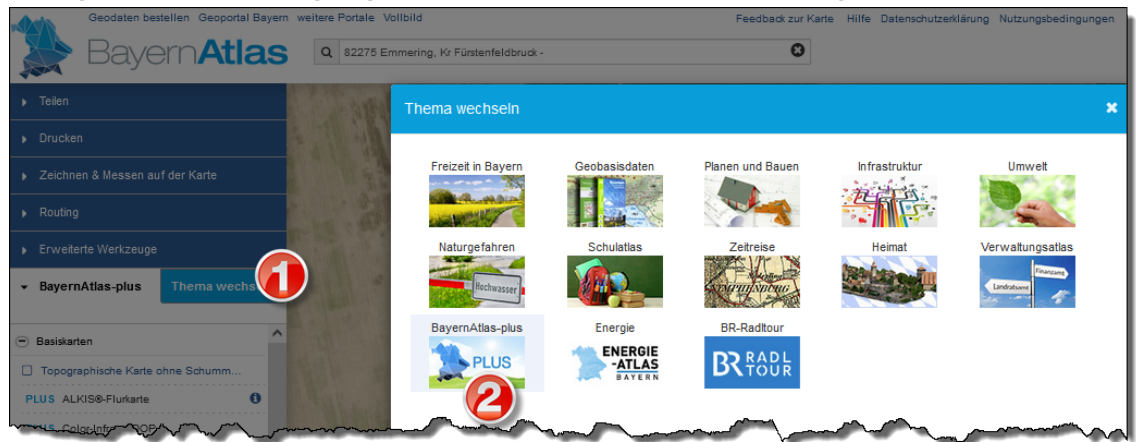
Geodaten bestellen Geoportal Bayern weitere Portale Vollbild

Feedback zur Karte Hilfe Datenschutzerklärung Nutzungsbedingungen

BayernAtlas

82275 Emmering, Kr Fürstenfeldbruck -

Teilen

Drucken

Zeichnen & Messen auf der Karte

Routing

Erweiterte Werkzeuge

BayernAtlas-plus

Thema wechs

1

Basiskarten

Topographische Karte ohne Schumm...

PLUS ALKIS®-Flurkarte

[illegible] Color-Infra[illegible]

Thema wechseln

Freizeit in Bayern

Geobasisdaten

Planen und Bauen

Infrastruktur

Umwelt

Naturgefahren

Hochwasser

Schulatlas

Zeitreise

Heimat

Verwaltungsatlas

Finanzamt

Landratsamt

BayernAtlas-plus

PLUS

2

Energie

ENERGIE-ATLAS BAYERN

BR-Radltour

BR RADL TOUR